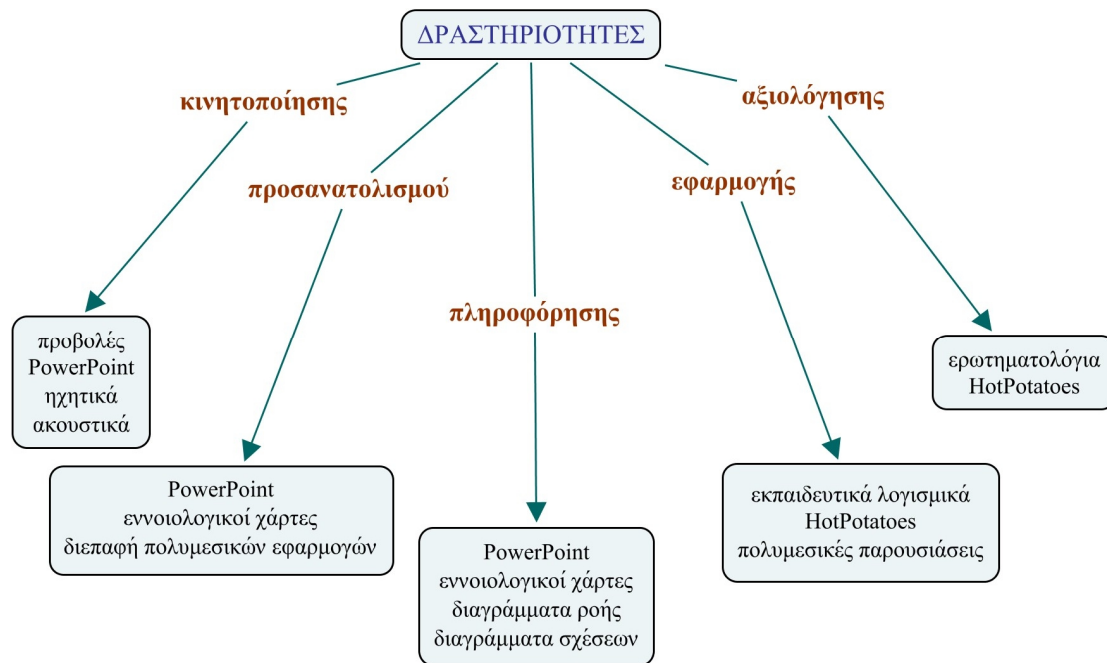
ΔΡΑΣΤΗΡΙΟΤΗΤΕΣ

κινητοποίησης

προσανατολισμού

πληροφόρησης

εφαρμογής

αξιολόγησης

προβολές
PowerPoint
ηχητικά
ακουστικά

PowerPoint
εννοιολογικοί χάρτες
διεπαφή πολυμεσικών εφαρμογών

PowerPoint
εννοιολογικοί χάρτες
διαγράμματα ροής
διαγράμματα σχέσεων

εκπαιδευτικά λογισμικά
HotPotatoes
πολυμεσικές παρουσιάσεις

ερωτηματολόγια
HotPotatoes